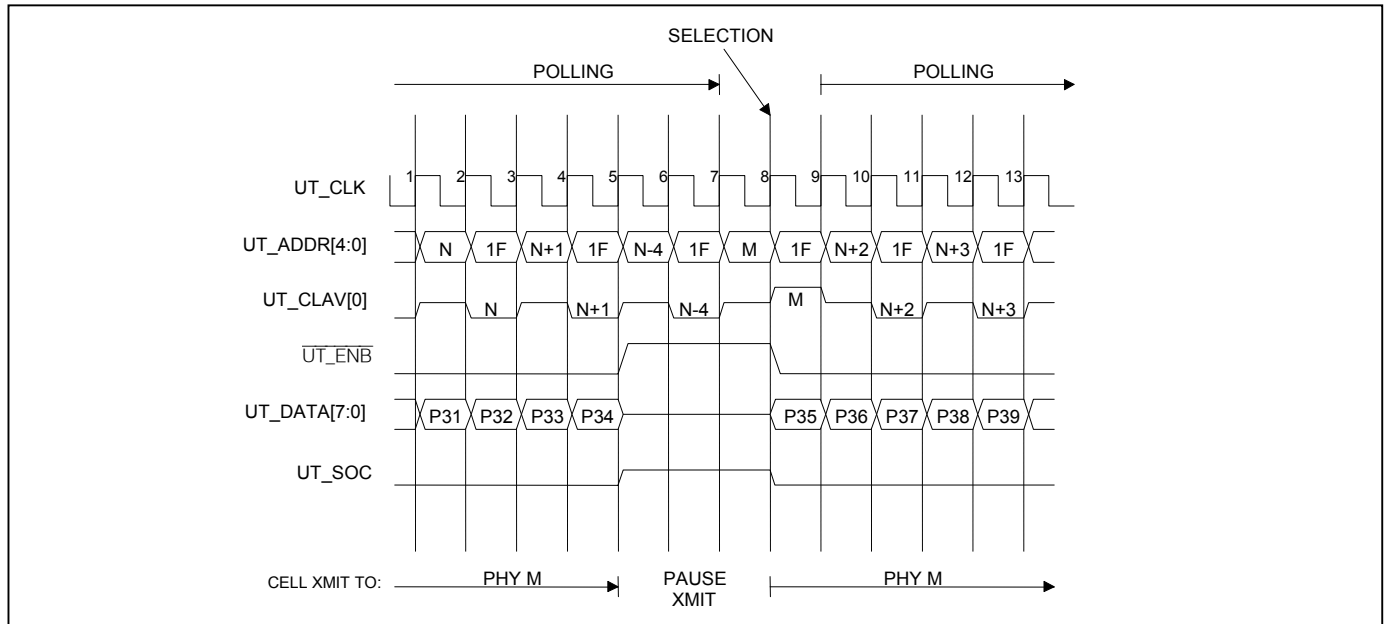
SELECTION

POLLING

POLLING

UT_CLK 1 2 3 4 5 6 7 8 9 10 11 12 13

UT_ADDR[4:0] N 1F N+1 1F N-4 1F M 1F N+2 1F N+3 1F

UT_CLAV[0] N N+1 N-4 M N+2 N+3

$\overline{UT\_ENB}$

UT_DATA[7:0] P31 P32 P33 P34 P35 P36 P37 P38 P39

UT_SOC

CELL XMIT TO: PHY M PAUSE XMIT PHY M